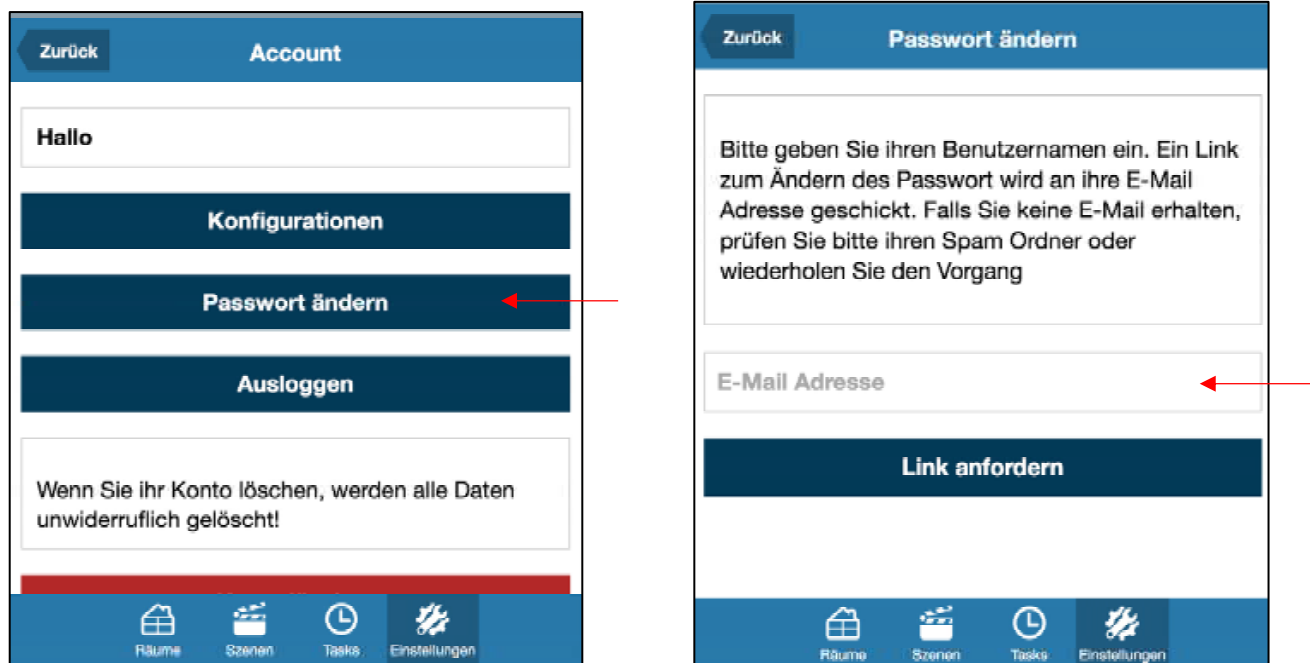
Zurück

Account

Hallo

Konfigurationen

Passwort ändern

Ausloggen

Wenn Sie ihr Konto löschen, werden alle Daten unwiderruflich gelöscht!

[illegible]

Räume Szenen Tasks Einstellungen

Zurück

Passwort ändern

Bitte geben Sie ihren Benutzernamen ein. Ein Link zum Ändern des Passwort wird an ihre E-Mail Adresse geschickt. Falls Sie keine E-Mail erhalten, prüfen Sie bitte ihren Spam Ordner oder wiederholen Sie den Vorgang

E-Mail Adresse

Link anfordern

Räume Szenen Tasks Einstellungen